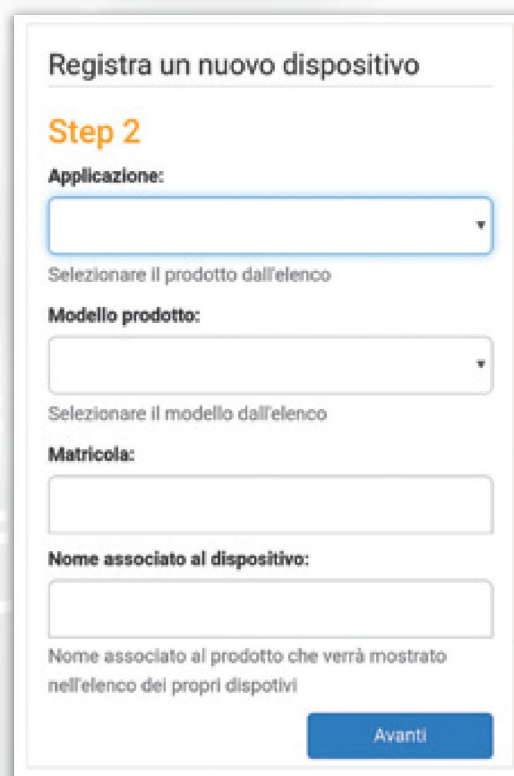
Registra un nuovo dispositivo

Step 2

Applicazione:

Selezionare il prodotto dall'elenco

Modello prodotto:

Selezionare il modello dall'elenco

Matricola:

Nome associato al dispositivo:

Nome associato al prodotto che verrà mostrato nell'elenco dei propri dispotivi

Avanti